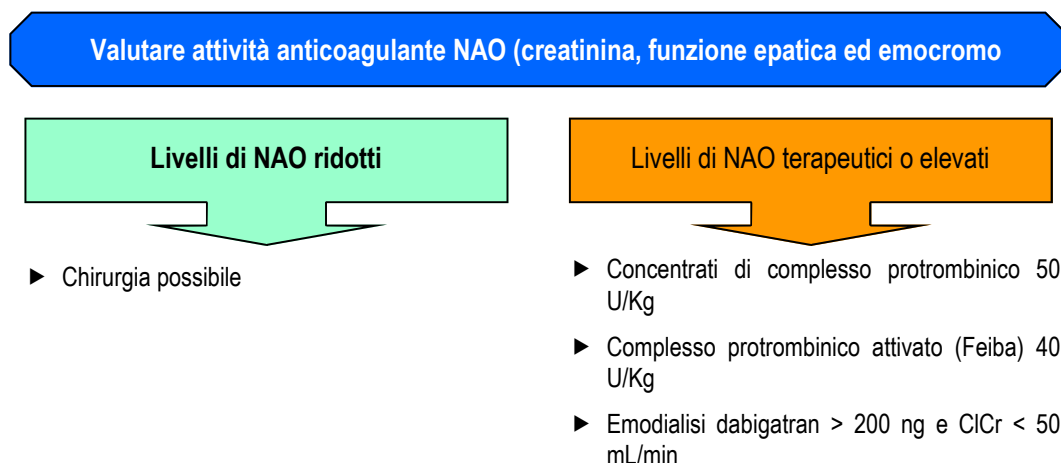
Valutare attività anticoagulante NAO (creatinina, funzione epatica ed emocromo

Livelli di NAO ridotti

Livelli di NAO terapeutici o elevati

▶ Chirurgia possibile

▶ Concentrati di complesso protrombinico 50 U/Kg

▶ Complesso protrombinico attivato (Feiba) 40 U/Kg

▶ Emodialisi dabigatran > 200 ng e ClCr < 50 mL/min